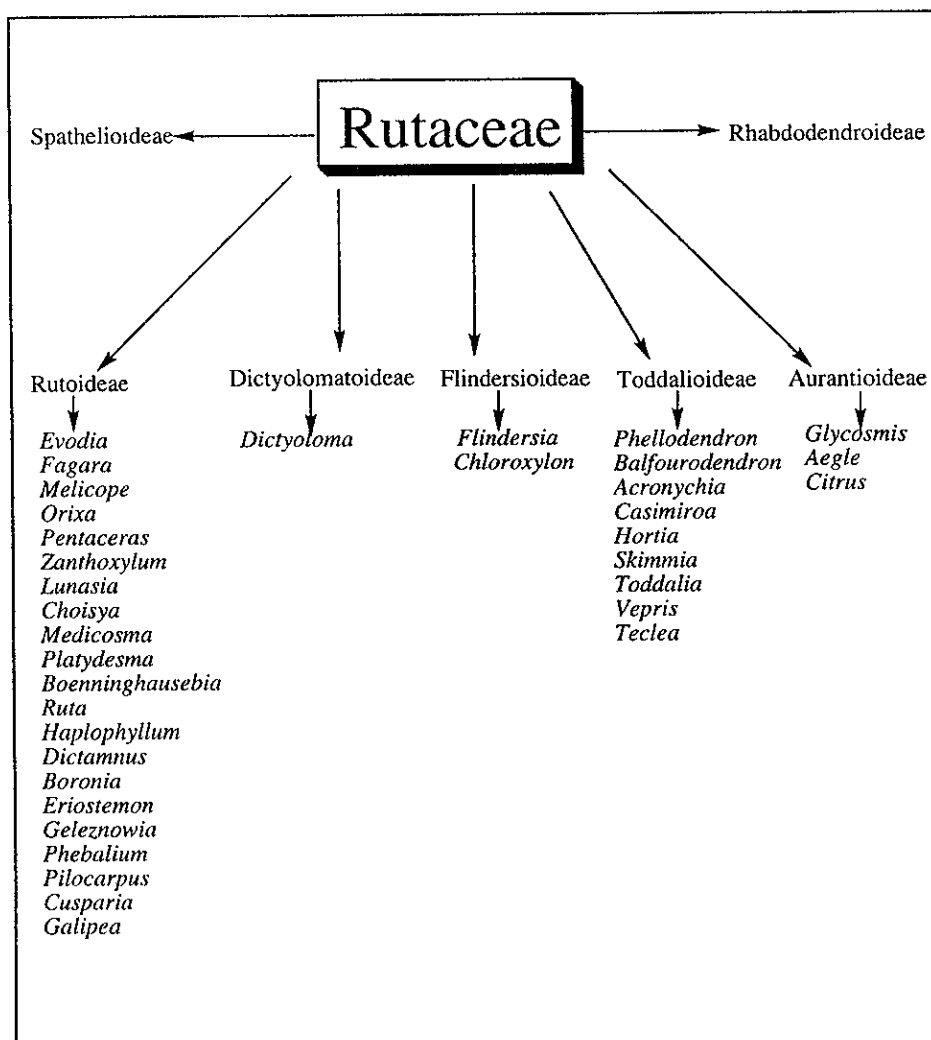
Rutaceae

Spathelioideae

Rhabdodendroideae

Rutoideae

Evodia
Fagara
Melicope
Orixa
Pentaceras
Zanthoxylum
Lunasia
Choisya
Medicosma
Platydesma
Boenninghausebia
Ruta
Haplophyllum
Dictamnus
Boronia
Eriostemon
Geleznowia
Phebalium
Pilocarpus
Cusparia
Galipea

Dictyolomatoideae

Dictyoloma

Flindersioideae

Flindersia
Chloroxylon

Toddalioideae

Phellodendron
Balfourodendron
Acronychia
Casimiroa
Hortia
Skimmia
Toddalia
Vepris
Teclea

Aurantioideae

Glycosmis
Aegle
Citrus